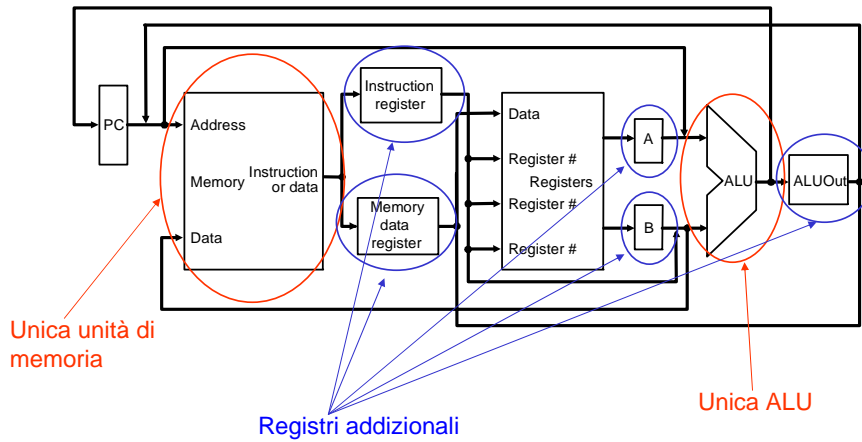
PC

Address

Memory

Instruction or data

Data

Instruction register

Memory data register

Data

Register #

Registers

Register #

Register #

A

B

ALU

ALUOut

Unica unità di memoria

Registri addizionali

Unica ALU